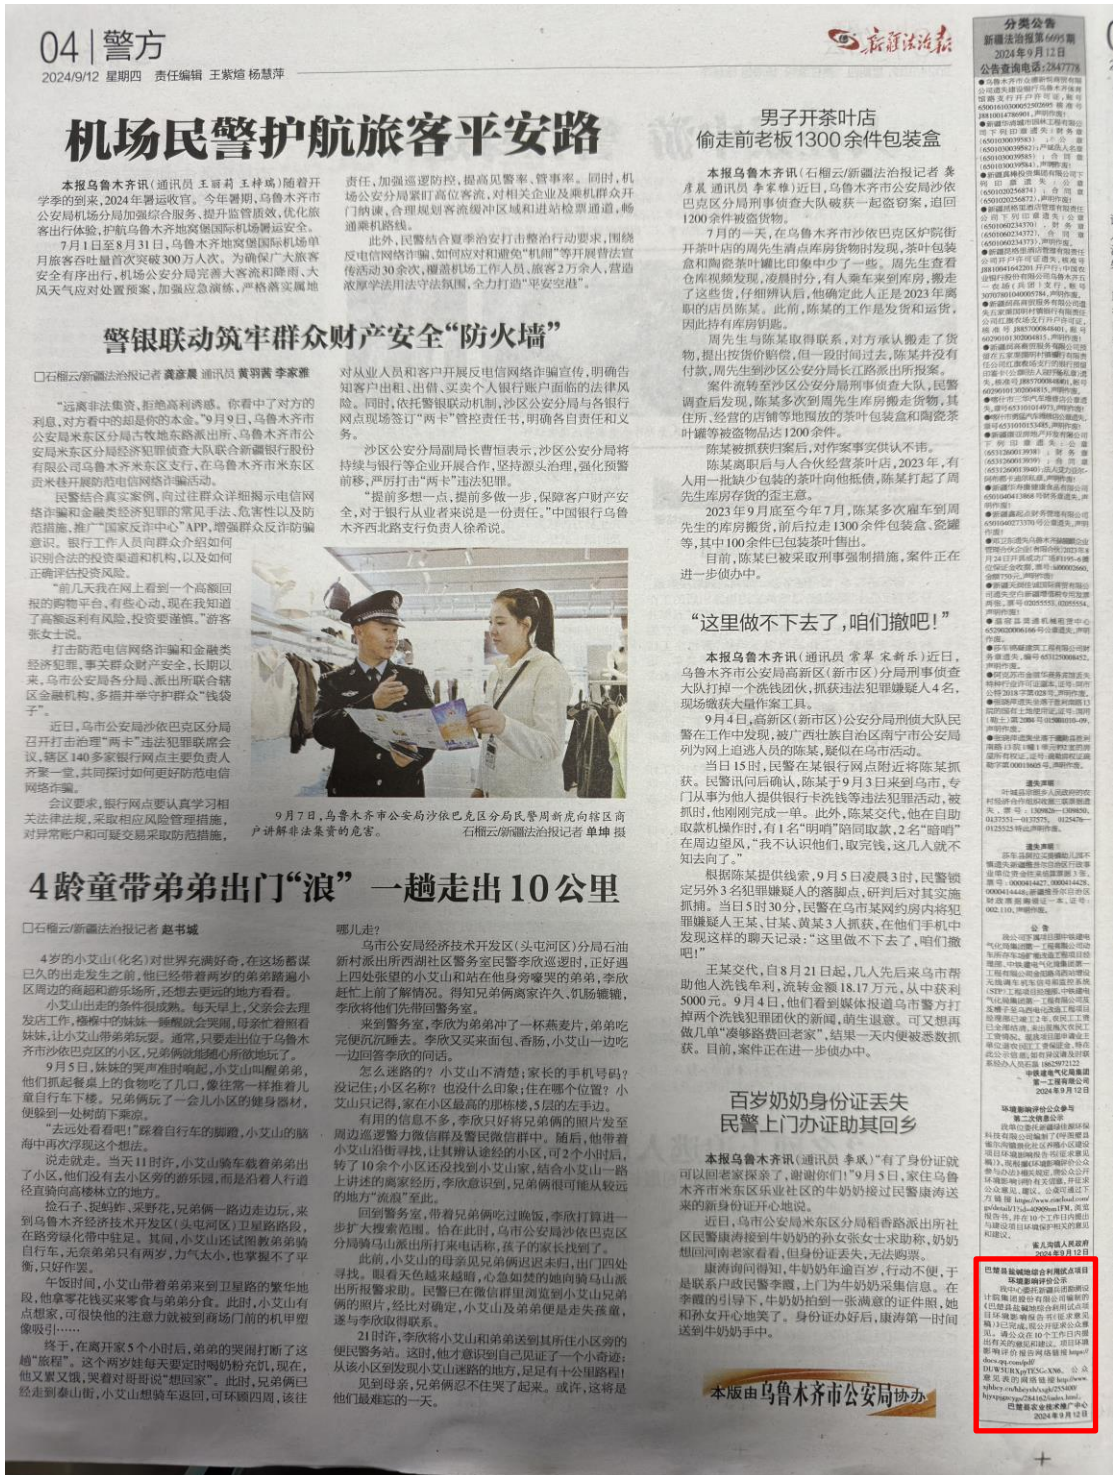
04 | 警方

2024/9/12 星期四 责任编辑 王紫焰 杨慧萍

新疆法治报

机场民警护航旅客平安路

本报乌鲁木齐讯（通讯员 王丽莉 王梓瑞）随着开学季的到来，2024年暑运收官。今年暑期，乌鲁木齐市公安局机场分局加强综合服务、提升监管质效、优化旅客出行体验，护航乌鲁木齐地窝堡国际机场暑运安全。

7月1日至8月31日，乌鲁木齐地窝堡国际机场单月旅客吞吐量首次突破300万人次。为确保广大旅客安全有序出行，机场公安分局完善大客流和降雨、大风天气应对处置预案，加强应急演练，严格落实属地责任，加强巡逻防控，提高见警率、管事率。同时，机场公安分局紧盯高位客流，对相关企业及乘机群众开门纳谏，合理规划客流缓冲区域和进站检票通道，畅通乘机路线。

此外，民警结合夏季治安打击整治行动要求，围绕反电信网络诈骗，如何应对和避免"机闹"等开展普法宣传活动30余次，覆盖机场工作人员、旅客2万余人，营造浓厚学法用法守法氛围，全力打造"平安空港"。

警银联动筑牢群众财产安全"防火墙"

□石榴云/新疆法治报记者 龚彦晨 通讯员 黄羽茜 李家雅

"远离非法集资，拒绝高利诱惑。你看中了对方的利息，对方看中的却是你的本金。"9月9日，乌鲁木齐市公安局米东区分局古牧地东路派出所、乌鲁木齐市公安局米东分局经济犯罪侦查大队联合新疆银行股份有限公司乌鲁木齐米东支行，在乌鲁木齐市米东区贵米巷开展防范电信网络诈骗活动。

民警结合真实案例，向过往群众详细揭示电信网络诈骗和金融类经济犯罪的常见手法、危害性以及防范措施，推广"国家反诈中心"APP，增强群众反诈防骗意识。银行工作人员向群众介绍如何识别合法的投资渠道和机构，以及如何正确评估投资风险。

"前几天我在网上看到一个高额回报的购物平台，有些心动，现在我知道了高额返利有风险，投资要谨慎。"游客张女士说。

打击防范电信网络诈骗和金融类经济犯罪，事关群众财产安全。长期以来，乌市公安局各分局、派出所联合辖区金融机构，多措并举守护群众"钱袋子"。

近日，乌市公安局沙依巴克区分局召开打击治理"两卡"违法犯罪联席会议，辖区140多家银行网点主要负责人齐聚一堂，共同探讨如何更好防范电信网络诈骗。

会议要求，银行网点要认真学习相关法律法规，采取相应风险管理措施，对异常账户和可疑交易采取防范措施，对从业人员和客户开展反电信网络诈骗宣传，明确告知客户出租、出借、买卖个人银行账户面临的法律风险。同时，依托警银联动机制，沙区公安分局与各银行网点现场签订"两卡"管控责任书，明确各自责任和义务。

沙区公安分局副局长曹恒表示，沙区公安分局将持续与银行等企业开展合作，坚持源头治理，强化预警前移，严厉打击"两卡"违法犯罪。

"提前多想一点，提前多做一步，保障客户财产安全，对于银行从业者来说是一份责任。"中国银行乌鲁木齐西北路支行负责人徐希说。

9月7日，乌鲁木齐市公安局沙依巴克区分局民警周新虎向经营商户讲解非法集资的危害。 石榴云/新疆法治报记者 单坤 摄

男子开茶叶店
偷走前老板1300余件包装盒

本报乌鲁木齐讯（石榴云/新疆法治报记者 龚彦晨 通讯员 李家雅）近日，乌鲁木齐市公安局沙依巴克区分局刑事侦查大队破获一起盗窃案，追回1200余件被盗货物。

7月的一天，乌鲁木齐市沙依巴克区的周先生在开茶叶店的周先生清点库房货物时发现，茶叶包装盒和陶瓷茶叶罐比印象中少了一些。周先生查看仓库视频发现，凌晨时分，有人乘车来到库房，搬走了这些货，仔细辨认后，他确定此人正是2023年离职的店员陈某。此前，陈某的工作是发货和运货，因此持有库房钥匙。

周先生与陈某取得联系，对方承认搬走了货物，提出按货价赔偿，但一段时间过去，陈某并没有付款，周先生到沙区公安分局长江路派出所报案。

案件流转至沙区公安分局刑事侦查大队，民警调查后发现，陈某多次到周先生库房搬走货物，其住所、经营的店铺等地囤放的茶叶包装盒和陶瓷茶叶罐等被盗物品达1200余件。

陈某被抓获归案后，对作案事实供认不讳。

陈某离职后与人合伙经营茶叶店，2023年，有人用一批缺少包装的茶叶向他抵债，陈某打起了周先生库房存货的歪主意。

2023年9月底至今年7月，陈某多次雇车到周先生的库房搬货，前后拉走1300余件包装盒、瓷罐等，其中100余件已被陈某售出。

目前，陈某已被采取刑事强制措施，案件正在进一步侦办中。

"这里做不下去了，咱们撤吧！"

本报乌鲁木齐讯（通讯员 常翠 宋新乐）近日，乌鲁木齐市公安局高新区（新市区）分局刑事侦查大队打掉一个洗钱团伙，抓获违法犯罪嫌疑人4名，现场缴获大量作案工具。

9月4日，高新区（新市区）公安分局刑侦大队民警在工作中发现，被广西壮族自治区南宁市公安局列为网上追逃人员的陈某，疑似在乌市活动。

当日15时，民警在某银行网点附近将陈某抓获。民警讯问后确认，陈某于9月3日来到乌市，专门从事为他人提供银行卡洗钱等违法犯罪活动，被抓时，他刚刚完成一单。此外，陈某交代，他在自助取款机操作时，有1名"明哨"陪同取款，2名"暗哨"在周边望风，"我不认识他们，取完钱，这几人就不知去向了。"

根据陈某提供线索，9月5日凌晨3时，民警锁定另外3名犯罪嫌疑人的落脚点，研判后对其实施抓捕。当日5时30分，民警在乌市某网约房内将犯罪嫌疑人王某、甘某、黄某3人抓获，在他们手机中发现这样的聊天记录："这里做不下去了，咱们撤吧！"

王某交代，自8月21日起，几人先后来乌市帮助他人洗钱牟利，洗钱金额18.17万元，从中获利5000元。9月4日，他们看到媒体报道乌市警方打掉两个洗钱犯罪团伙的新闻，萌生退意。可又想再做几单"凑够路费回老家"，结果一天内便被悉数抓获。目前，案件正在进一步侦办中。

4龄童带弟弟出门"浪" 一趟走出10公里

□石榴云/新疆法治报记者 赵书城

4岁的小艾山（化名）对世界充满好奇，在这场蓄谋已久的出走发生之前，他已经带着两岁的弟弟踏遍小区周边的商超和游乐场所，还想去更远的地方看看。

小艾山出走的条件很成熟。每天早上，父亲会去理发店工作，稍晚中的妹妹一睡醒就会哭闹，母亲忙着照看妹妹，让小艾山带弟弟玩耍。通常，只要走出位于乌鲁木齐市沙依巴克区的小区，兄弟俩就能随心所欲地玩了。

9月5日，妹妹的哭声准时响起，小艾山叫醒弟弟，他们抓起餐桌上的食物吃了几口，像往常一样推着儿童自行车下楼。兄弟俩玩了一会儿小区的健身器材，便驶到一处树荫下乘凉。

"去远处看看吧！"踩着自行车的脚蹬，小艾山的脑海中再次浮现这个想法。

说走就走。当天11时许，小艾山骑车载着弟弟出了小区，他们没有去小区旁的游乐园，而是沿着人行道径直骑向高楼林立的地方。

捡石子、捉蚂蚱、采野花，兄弟俩一路边走边玩，来到乌鲁木齐经济技术开发区（头屯河区）卫星路路段，在路旁绿化带中驻足。其间，小艾山还试图教弟弟骑自行车，无奈弟弟只有两岁，力气太小，也掌握不了平衡，只好作罢。

午饭时间，小艾山带着弟弟来到卫星路的繁华地段，他拿零花钱买来零食与弟弟分食。此时，小艾山有点想家，可很快他的注意力就被到商场门前的机甲塑像吸引……

终于，在离开家5个小时后，弟弟的哭闹打断了这趟"旅程"。这个两岁娃每天要定时喝奶粉充饥，现在，他又累又饿，哭着对哥哥说"想回家"。此时，兄弟俩已经走到秦山街，小艾山想骑车返回，可环顾四周，该往哪儿走？

乌市公安局经济技术开发区（头屯河区）分局石油新村派出所西湖社区警务室民警李欣巡逻时，正好遇上四处张望的小艾山和站在他身旁嚎哭的弟弟，李欣赶忙上前了解情况。得知兄弟俩离家许久、饥肠辘辘，李欣将他们带回警务室。

来到警务室，李欣为弟弟冲了一杯燕麦片，弟弟吃完便沉沉睡去。李欣又买来面包、香肠，小艾山一边吃一边回答李欣的问话。

怎么迷路的？小艾山不清楚；家长的手机号码？没记住；小区名称？也说什么印象；住在哪个位置？小艾山只记得，家在小区最高的那栋楼，5层的左手边。

有用的信息不多，李欣只好将兄弟俩的照片发至周边巡警警力微信群及警民微信群中。随后，他带着小艾山沿街寻找，让其辨认途经的小区，可2个小时后，转了10余个小区没找到小艾山家，结合小艾山一路上讲述的离家经历，李欣意识到，兄弟俩很可能从较远的地方"流浪"至此。

回到警务室，带着兄弟俩吃过晚饭，李欣打算进一步扩大搜索范围。恰在此时，乌市公安局沙依巴克区分局骑马山派出所打来电话，孩子的家长找到了。

此前，小艾山的母亲发现兄弟俩迟迟未归，出门四处寻找。眼看天色越来越暗，心急如焚的她向骑马山派出所报警求助。民警已在微信群里浏览到小艾山兄弟俩的照片，经比对确定，小艾山及弟弟是走失孩童，遂与李欣取得联系。

21时许，李欣将小艾山和弟弟送到其所住小区旁的便民警务站。这时，他才意识到自己见证了一个小奇迹：从该小区到发现小艾山迷路的地方，足足有十公里路程！

见到母亲，兄弟俩忍不住哭了起来。或许，这将是他们最难忘的一天。

百岁奶奶身份证丢失
民警上门办证助其回乡

本报乌鲁木齐讯（通讯员 李凤）"有了身份证就可以回老家探亲了，谢谢你们！"9月5日，家住乌鲁木齐市米东区乐业社区的牛奶奶接过民警康涛送来的新身份证开心地说。

近日，乌市公安局米东区分局稻香路派出所社区民警康涛接到牛奶奶的孙女张女士求助称，奶奶想回河南老家看看，但身份证丢失，无法购票。

康涛询问得知，牛奶奶年逾百岁，行动不便，于是联系户政民警李薇，上门为牛奶奶采集信息。在李薇的引导下，牛奶奶拍摄一张满意的证件照，她和孙女开心地笑了。身份证办好后，康涛第一时间送到牛奶奶手中。

本版由乌鲁木齐市公安局协办

分类公告
新疆法治报第6695期
2024年9月12日
公告咨询电话：2847778

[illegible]

巴楚县盐碱地综合利用试点项目环境影响评价公示
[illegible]
巴楚县农业技术推广中心
2024年9月12日